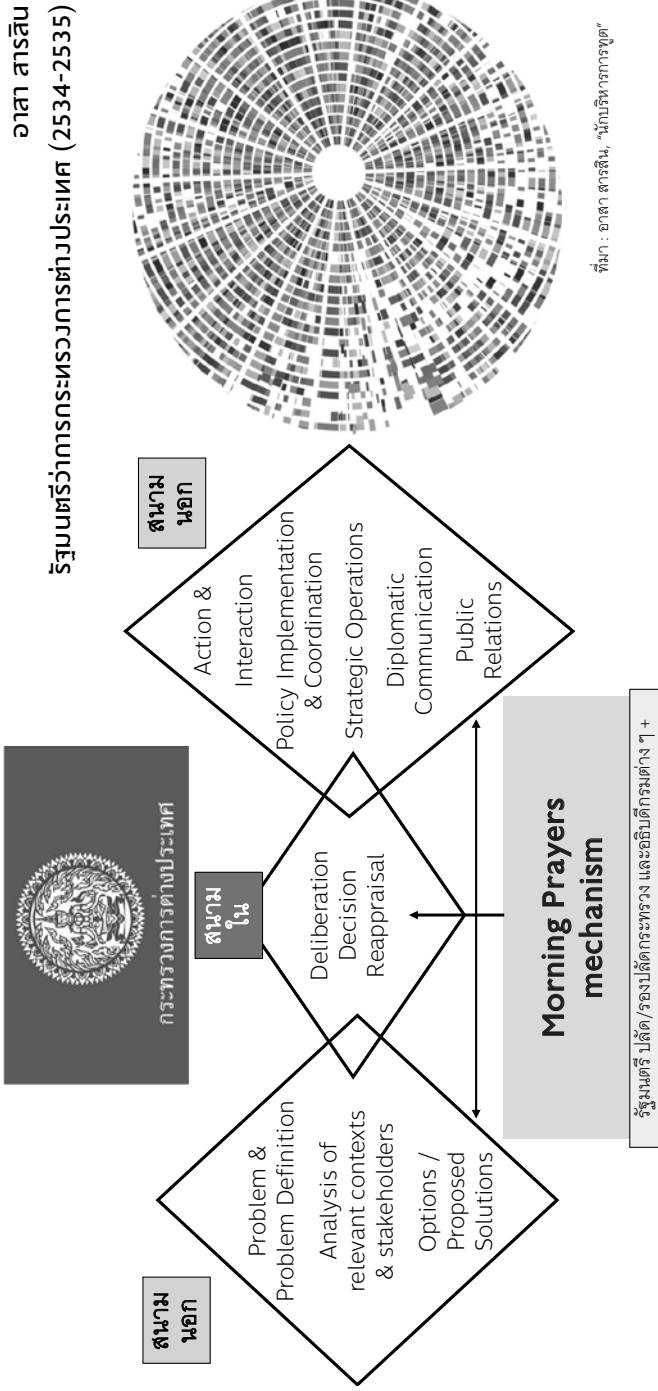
อาสา สารสิน
รัฐมนตรีว่าการกระทรวงการต่างประเทศ (2534-2535)

กระทรวงการต่างประเทศ

สนาม นอก

Problem & Problem Definition

Analysis of relevant contexts & stakeholders

Options / Proposed Solutions

สนาม ใน

Deliberation
Decision
Reappraisal

สนาม นอก

Action & Interaction

Policy Implementation & Coordination

Strategic Operations

Diplomatic Communication

Public Relations

Morning Prayers mechanism

รัฐมนตรี ปลัด/รองปลัดกระทรวง และอธิบดีกรมต่าง ๆ +

ที่มา : อาสา สารสิน, "นักบริหารการทูต"